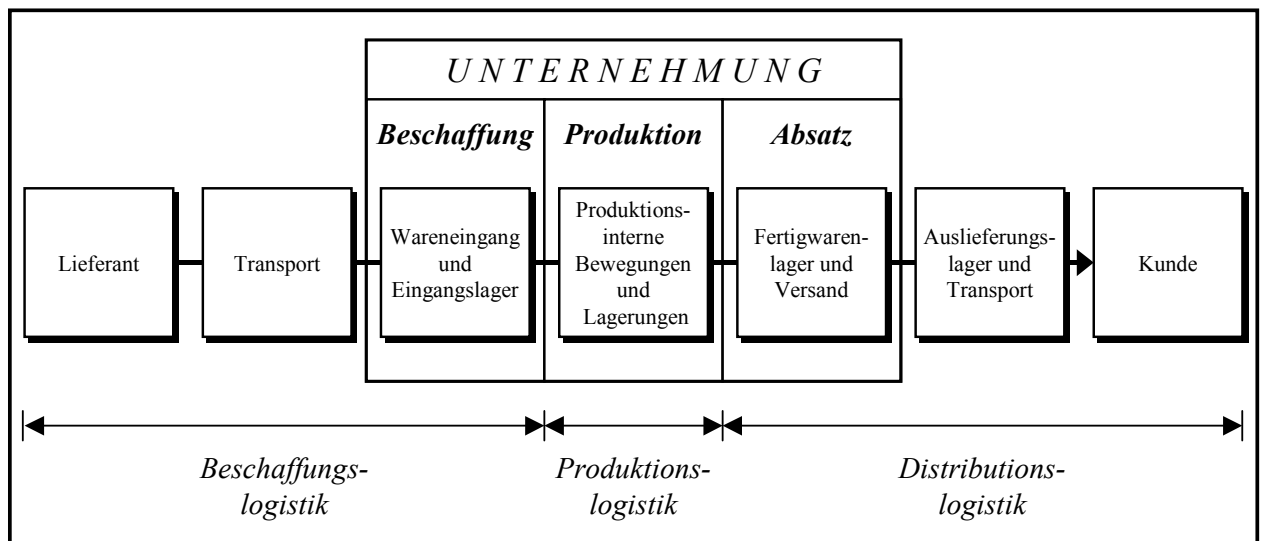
U N T E R N E H M U N G

**Beschaffung**

**Produktion**

**Absatz**

Lieferant

Transport

Wareneingang und Eingangslager

Produktionsinterne Bewegungen und Lagerungen

Fertigwarenlager und Versand

Auslieferungslager und Transport

Kunde

Beschaffungslogistik

Produktionslogistik

Distributionslogistik